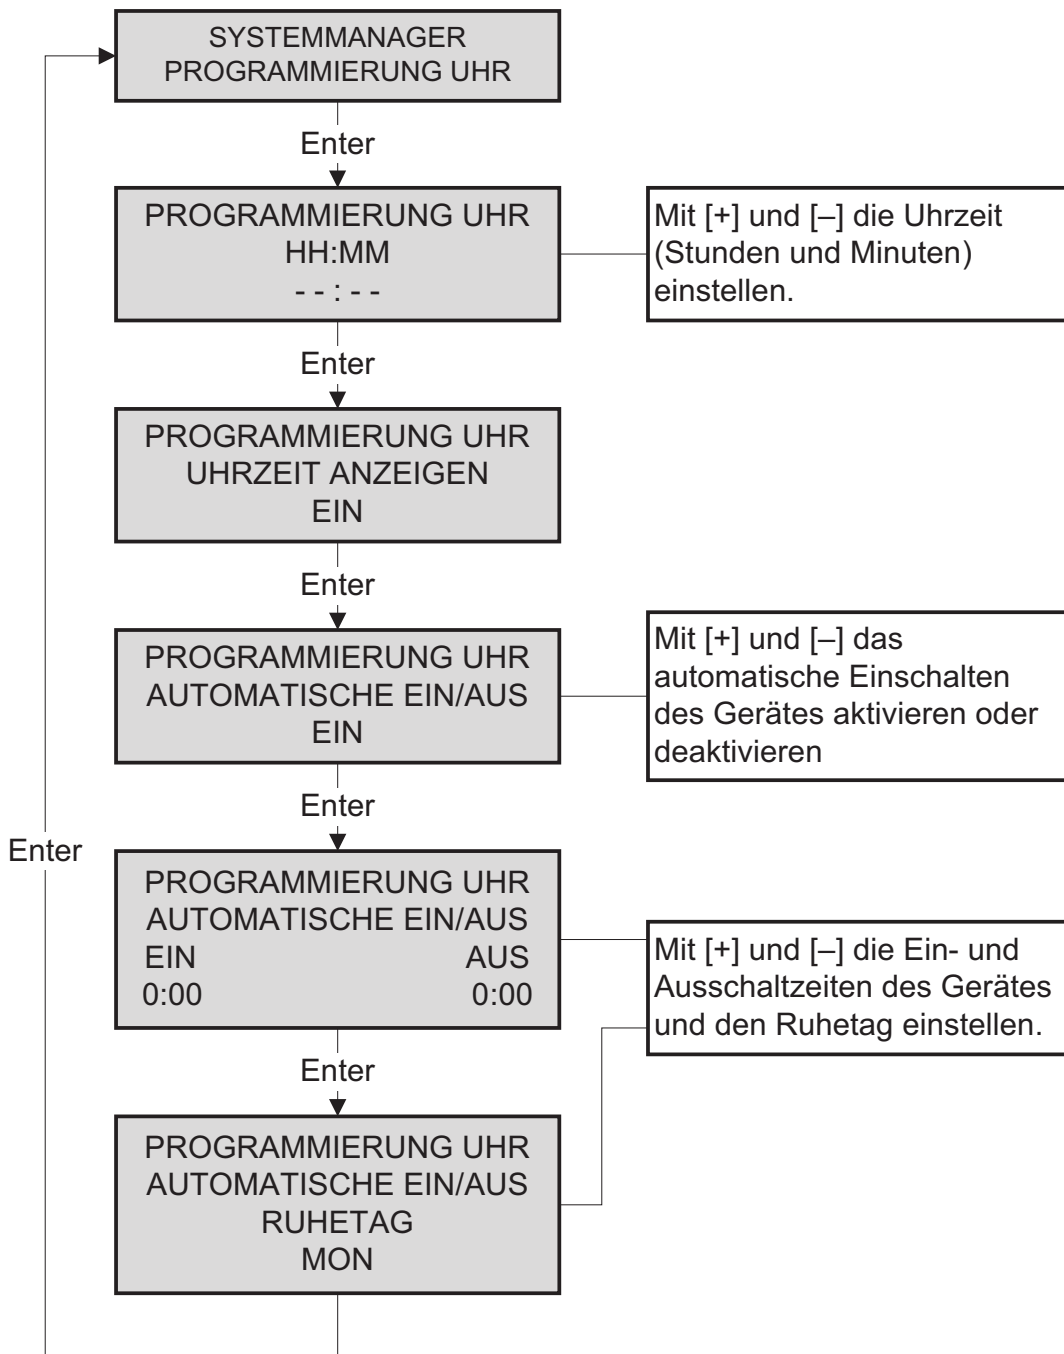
SYSTEMMANAGER
PROGRAMMIERUNG UHR

Enter

PROGRAMMIERUNG UHR
HH:MM
- - : - -

Mit [+] und [–] die Uhrzeit (Stunden und Minuten) einstellen.

Enter

PROGRAMMIERUNG UHR
UHRZEIT ANZEIGEN
EIN

Enter

PROGRAMMIERUNG UHR
AUTOMATISCHE EIN/AUS
EIN

Mit [+] und [–] das automatische Einschalten des Gerätes aktivieren oder deaktivieren

Enter

Enter

PROGRAMMIERUNG UHR
AUTOMATISCHE EIN/AUS
EIN AUS
0:00 0:00

Mit [+] und [–] die Ein- und Ausschaltzeiten des Gerätes und den Ruhetag einstellen.

Enter

PROGRAMMIERUNG UHR
AUTOMATISCHE EIN/AUS
RUHETAG
MON